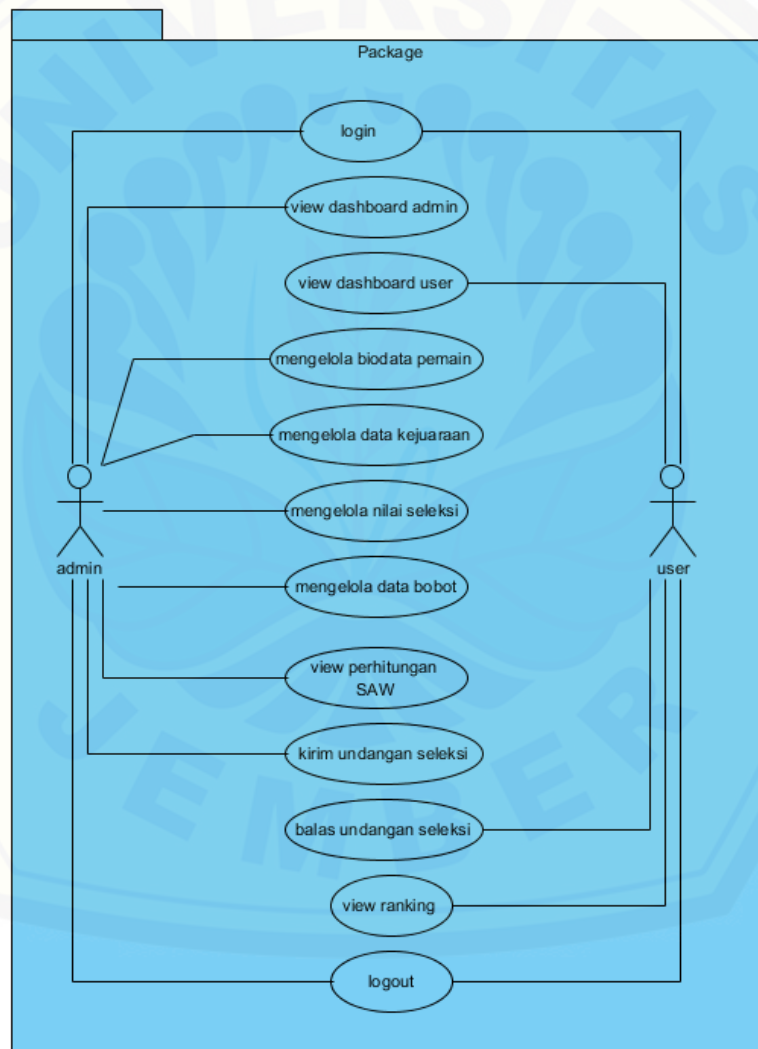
Package

login

view dashboard admin

view dashboard user

mengelola biodata pemain

mengelola data kejuaraan

mengelola nilai seleksi

admin

user

mengelola data bobot

view perhitungan SAW

kirim undangan seleksi

balas undangan seleksi

view ranking

logout